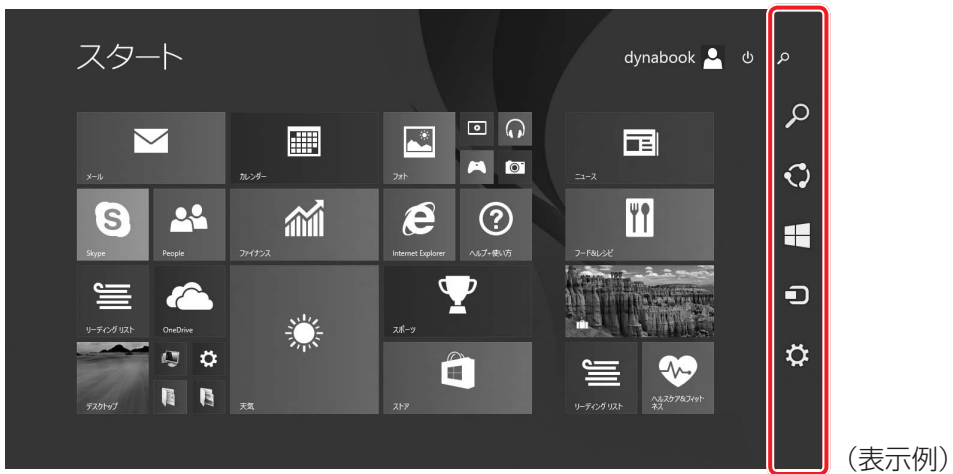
スタート

dynabook

メール

カレンダー

フォト

ニュース

Skype

People

ファイナンス

Internet Explorer

ヘルプ+使い方

フード&レシピ

リーディング リスト

OneDrive

スポーツ

デスクトップ

天気

ストア

リーディング リスト

ヘルスケア&フィットネス

（表示例）